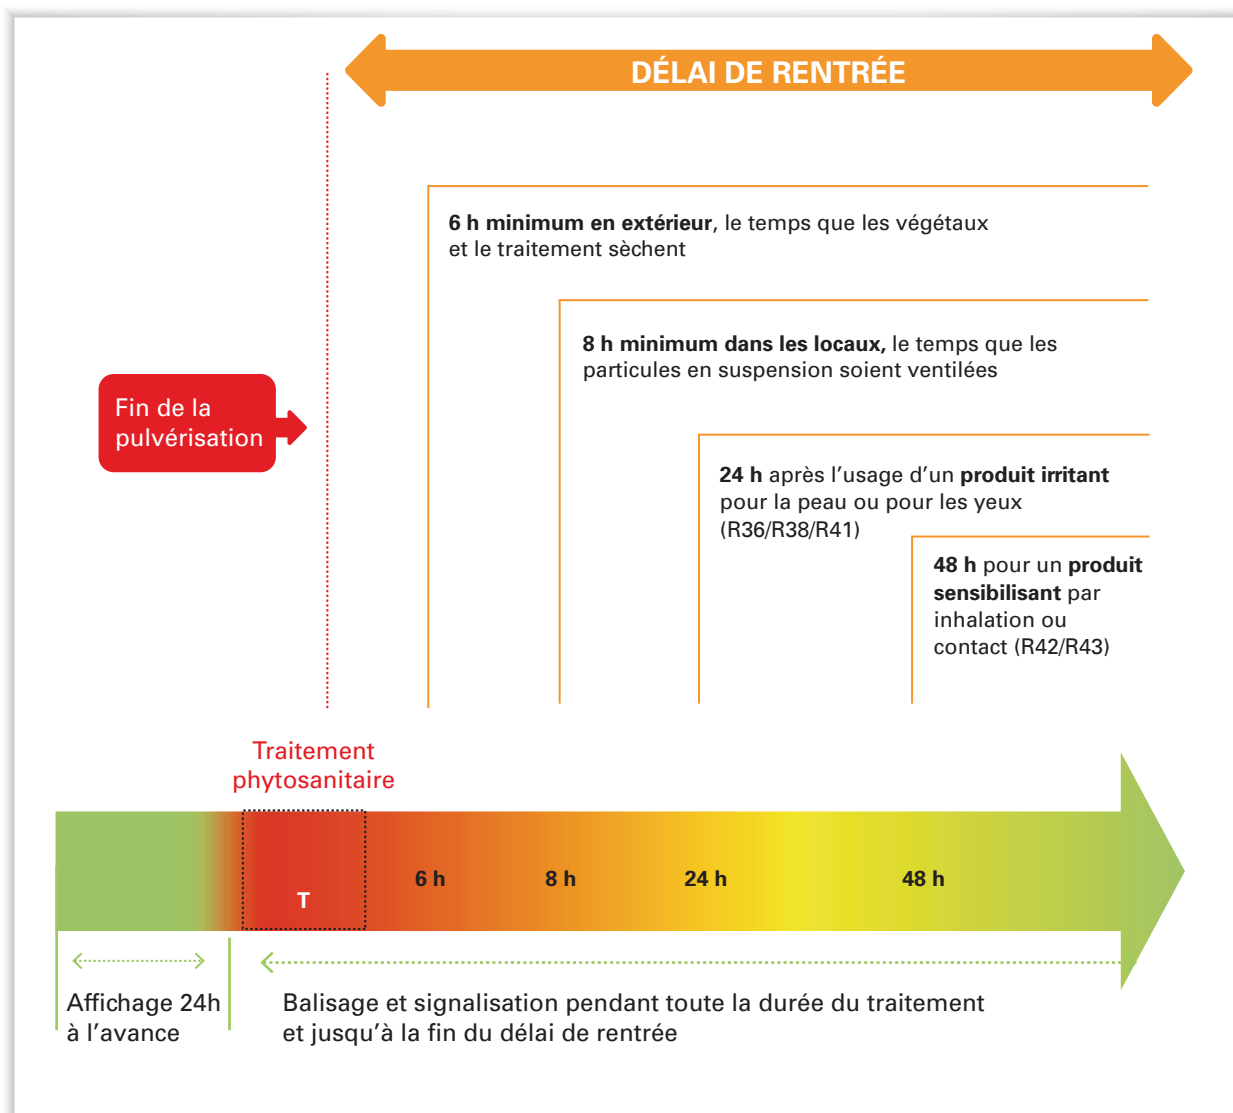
DÉLAI DE RENTRÉE

Fin de la pulvérisation

6 h minimum en extérieur, le temps que les végétaux et le traitement sèchent

8 h minimum dans les locaux, le temps que les particules en suspension soient ventilées

24 h après l'usage d'un produit irritant pour la peau ou pour les yeux (R36/R38/R41)

48 h pour un produit sensibilisant par inhalation ou contact (R42/R43)

Traitement phytosanitaire

T

6 h

8 h

24 h

48 h

Affichage 24h à l'avance

Balisage et signalisation pendant toute la durée du traitement et jusqu'à la fin du délai de rentrée